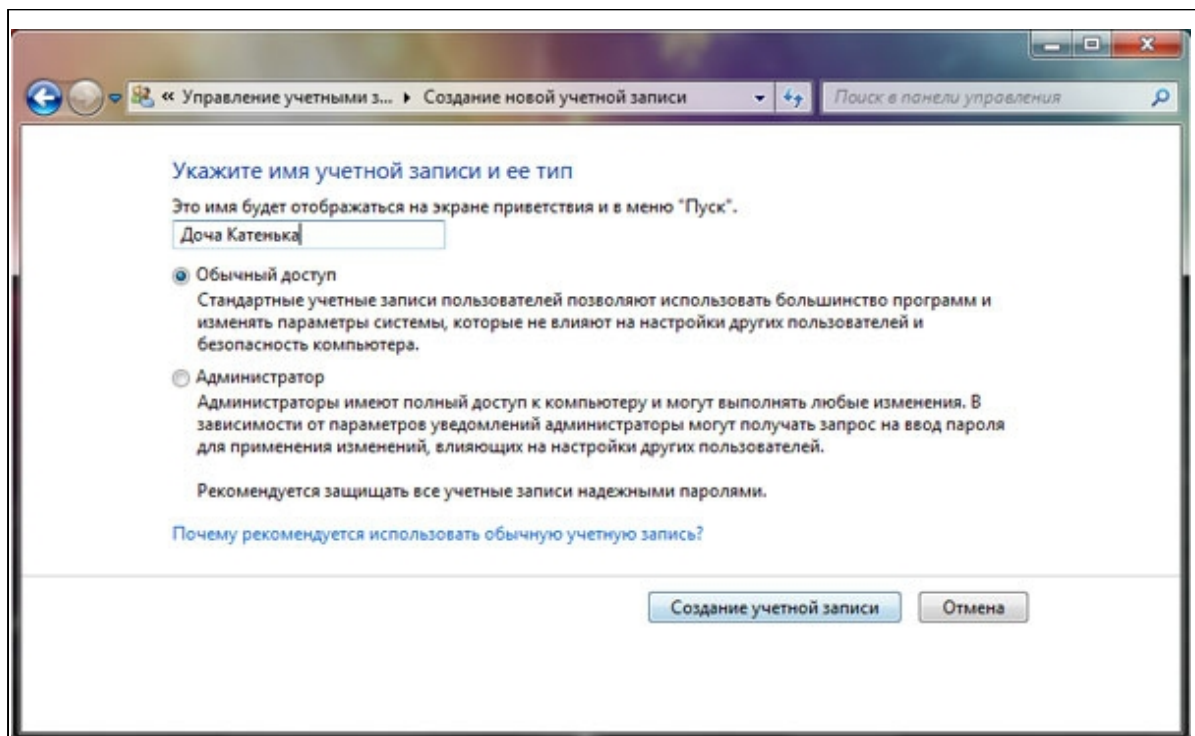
« Управление учетными з... ▸ Создание новой учетной записи

Поиск в панели управления

Укажите имя учетной записи и ее тип

Это имя будет отображаться на экране приветствия и в меню "Пуск".

Доча Катенька

Обычный доступ

Стандартные учетные записи пользователей позволяют использовать большинство программ и изменять параметры системы, которые не влияют на настройки других пользователей и безопасность компьютера.

Администратор

Администраторы имеют полный доступ к компьютеру и могут выполнять любые изменения. В зависимости от параметров уведомлений администраторы могут получать запрос на ввод пароля для применения изменений, влияющих на настройки других пользователей.

Рекомендуется защищать все учетные записи надежными паролями.

Почему рекомендуется использовать обычную учетную запись?

Создание учетной записи

Отмена